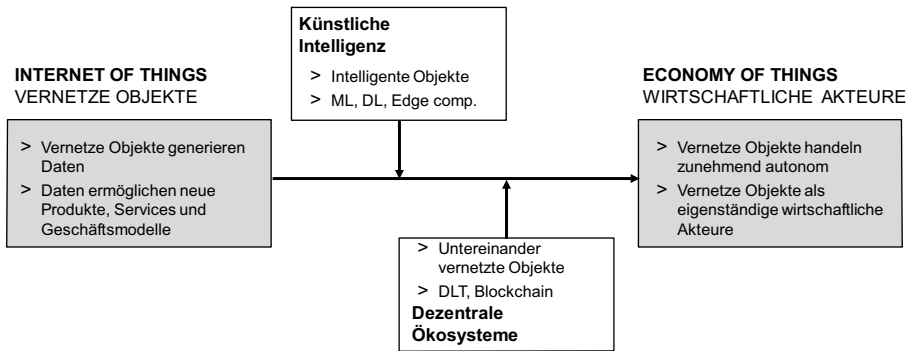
Künstliche Intelligenz

> Intelligente Objekte
> ML, DL, Edge comp.

INTERNET OF THINGS
VERNETZE OBJEKTE

> Vernetze Objekte generieren Daten
> Daten ermöglichen neue Produkte, Services und Geschäftsmodelle

ECONOMY OF THINGS
WIRTSCHAFTLICHE AKTEURE

> Vernetze Objekte handeln zunehmend autonom
> Vernetze Objekte als eigenständige wirtschaftliche Akteure

> Untereinander vernetzte Objekte
> DLT, Blockchain

Dezentrale Ökosysteme